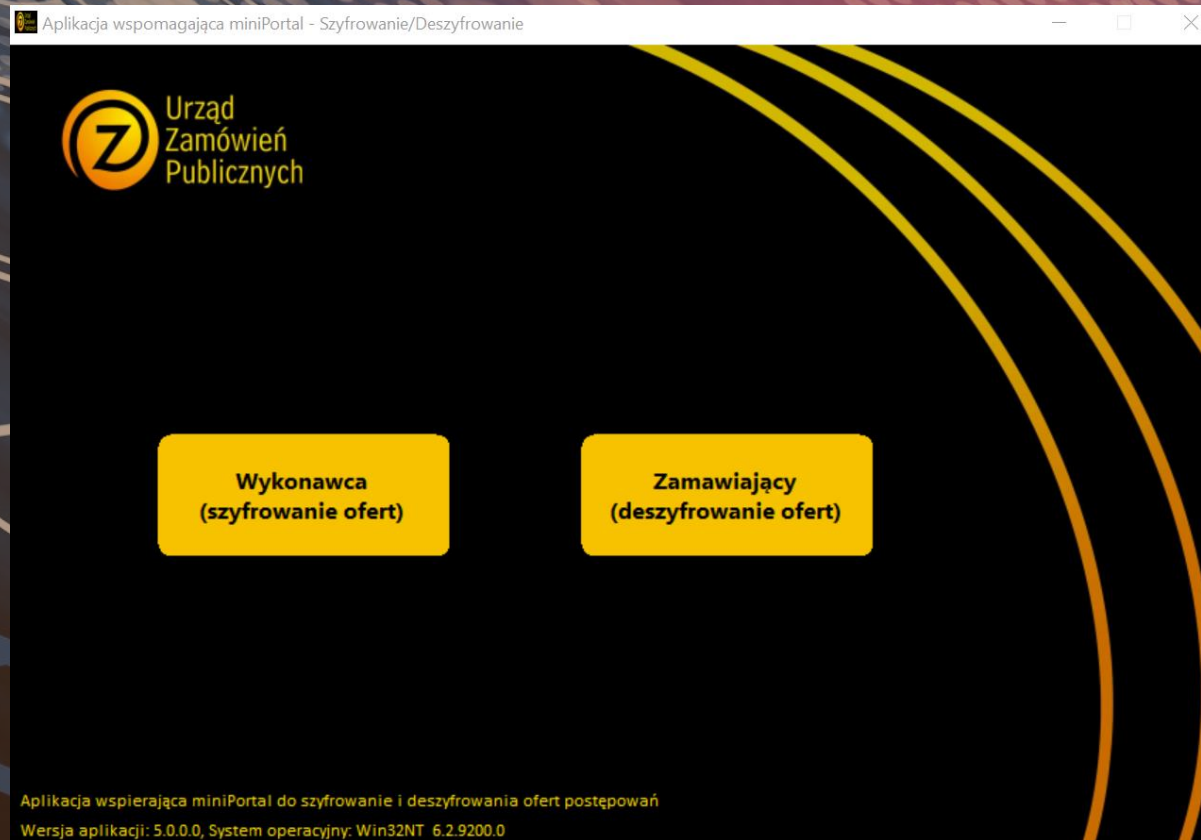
Aplikacja wspomagająca miniPortal - Szyfrowanie/Deszyfrowanie

Urząd Zamówień Publicznych

Wykonawca
(szyfrowanie ofert)

Zamawiający
(deszyfrowanie ofert)

Aplikacja wspierająca miniPortal do szyfrowanie i deszyfrowania ofert postępowań

Wersja aplikacji: 5.0.0.0, System operacyjny: Win32NT 6.2.9200.0